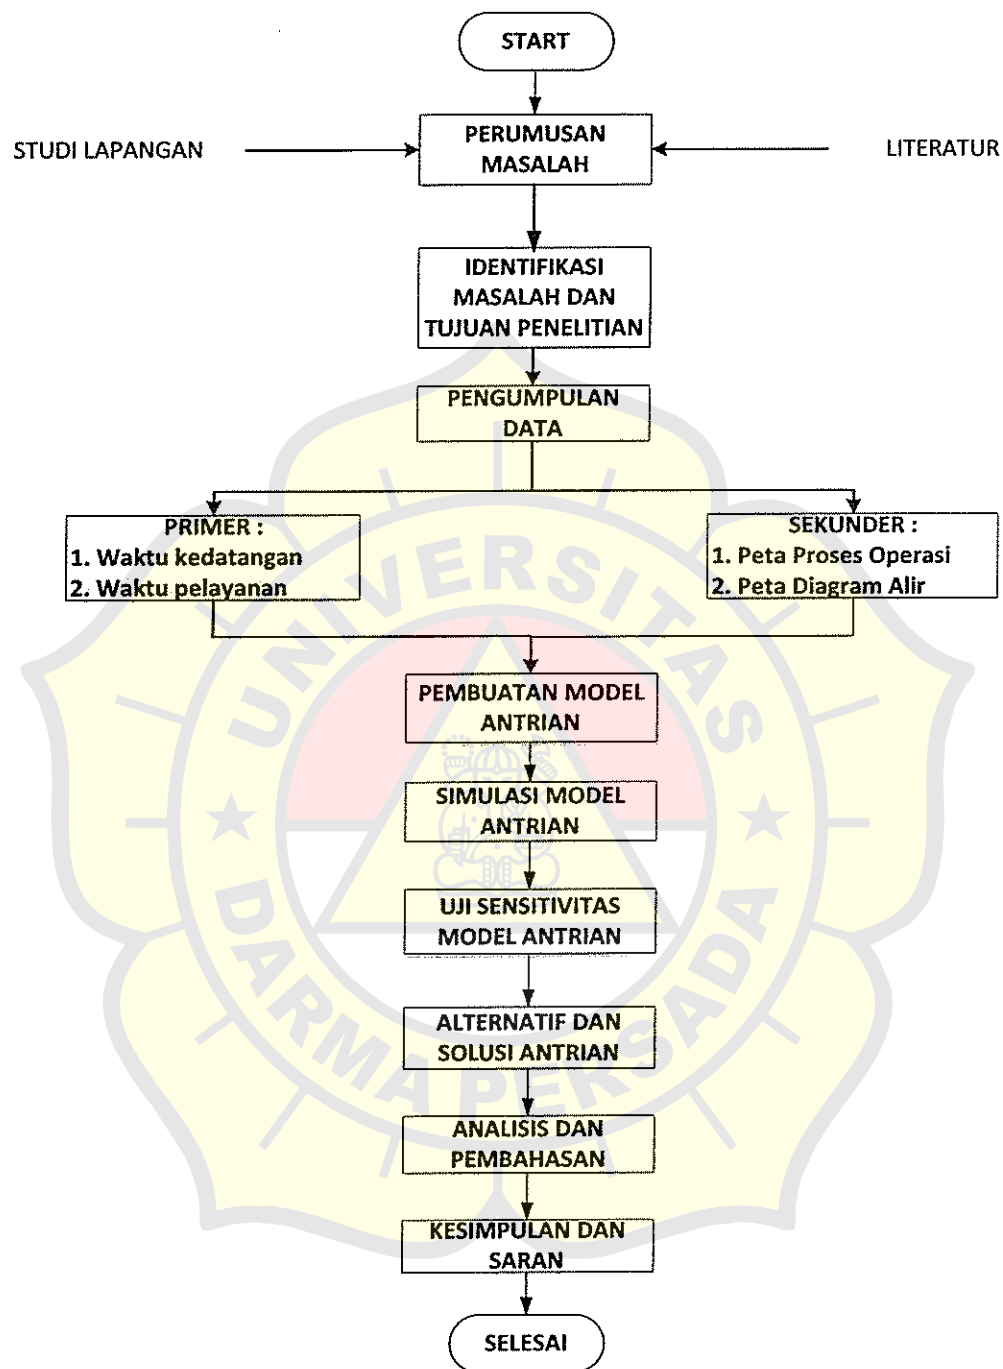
START

STUDI LAPANGAN

PERUMUSAN MASALAH

LITERATUR

IDENTIFIKASI MASALAH DAN TUJUAN PENELITIAN

PENGUMPULAN DATA

PRIMER :
1. Waktu kedatangan
2. Waktu pelayanan

SEKUNDER :
1. Peta Proses Operasi
2. Peta Diagram Alir

PEMBUATAN MODEL ANTRIAN

SIMULASI MODEL ANTRIAN

UJI SENSITIVITAS MODEL ANTRIAN

ALTERNATIF DAN SOLUSI ANTRIAN

ANALISIS DAN PEMBAHASAN

KESIMPULAN DAN SARAN

SELESAI

UNIVERSITAS DARMA PERSADA